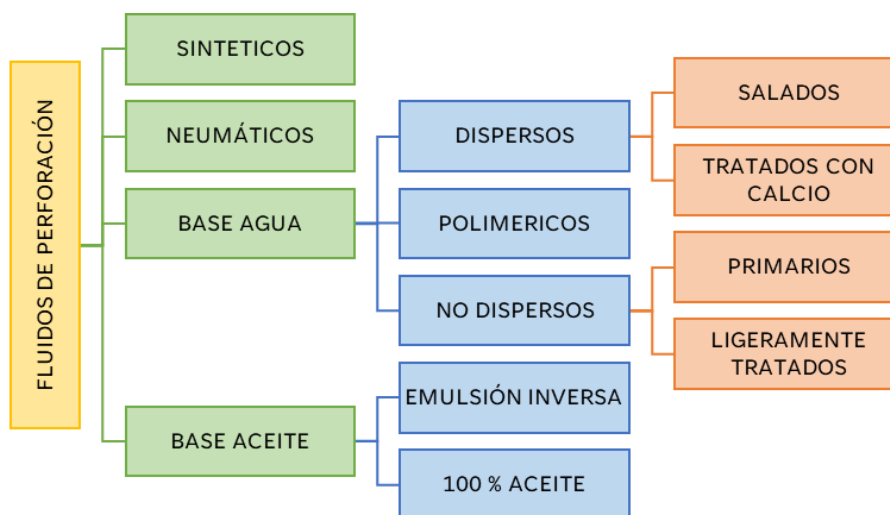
FLUIDOS DE PERFORACIÓN

SINTETICOS

NEUMÁTICOS

BASE AGUA

BASE ACEITE

DISPERSOS

POLIMERICOS

NO DISPERSOS

EMULSIÓN INVERSA

100 % ACEITE

SALADOS

TRATADOS CON CALCIO

PRIMARIOS

LIGERAMENTE TRATADOS